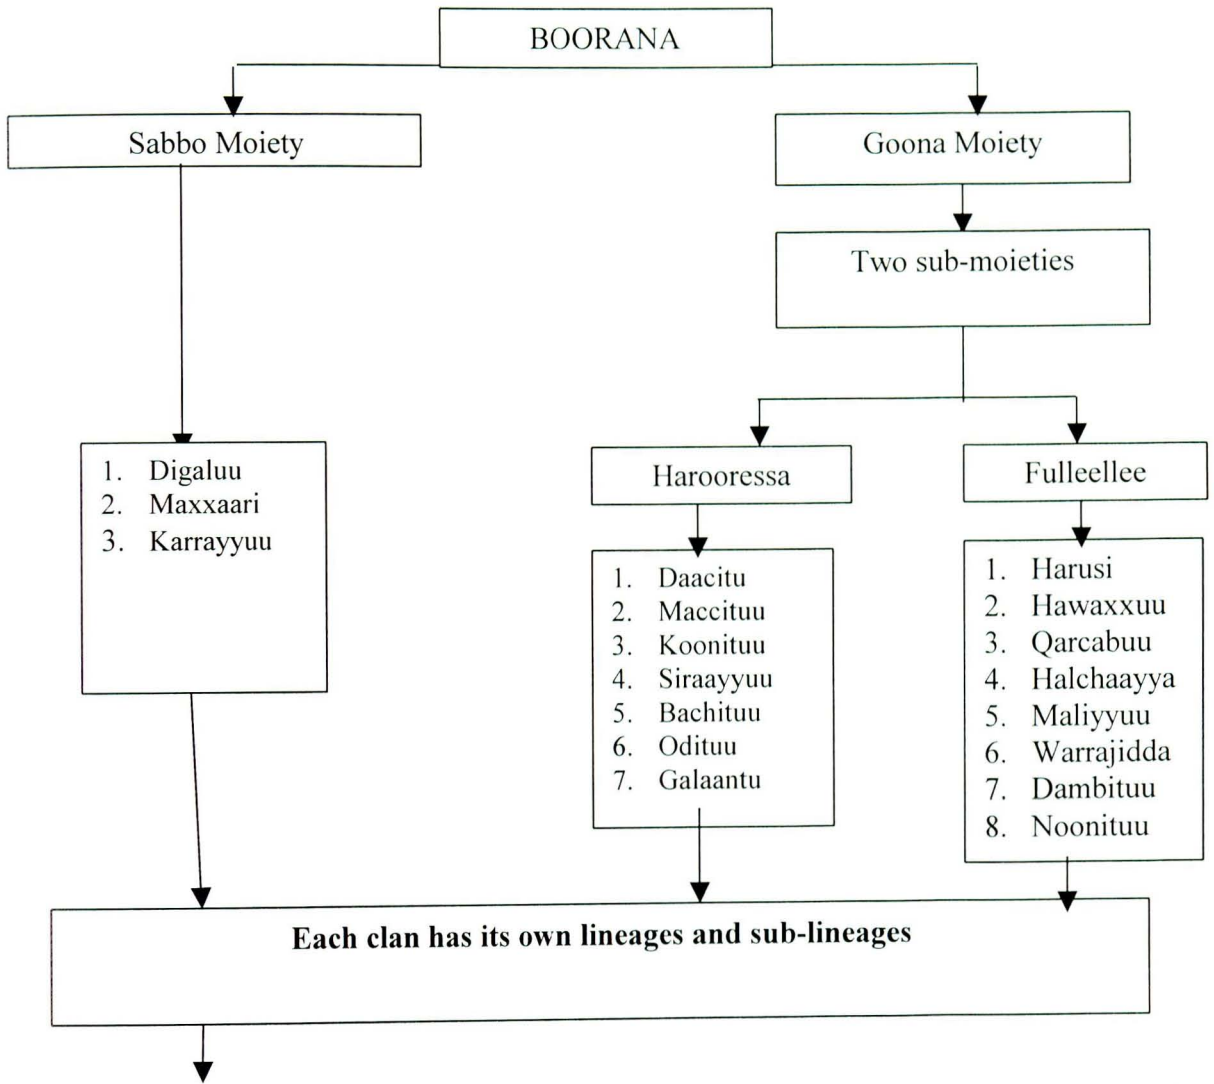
BOORANA

Sabbo Moiety

Goona Moiety

Two sub-moieties

1. Digaluu
2. Maxxaari
3. Karrayyuu

Harooressa

Fulleellee

1. Daacitu
2. Maccituu
3. Koonituu
4. Siraayyuu
5. Bachituu
6. Odituu
7. Galaantu

1. Harusi
2. Hawaxxuu
3. Qarcabuu
4. Halchaayya
5. Maliyyuu
6. Warrajidda
7. Dambituu
8. Noonituu

**Each clan has its own lineages and sub-lineages**